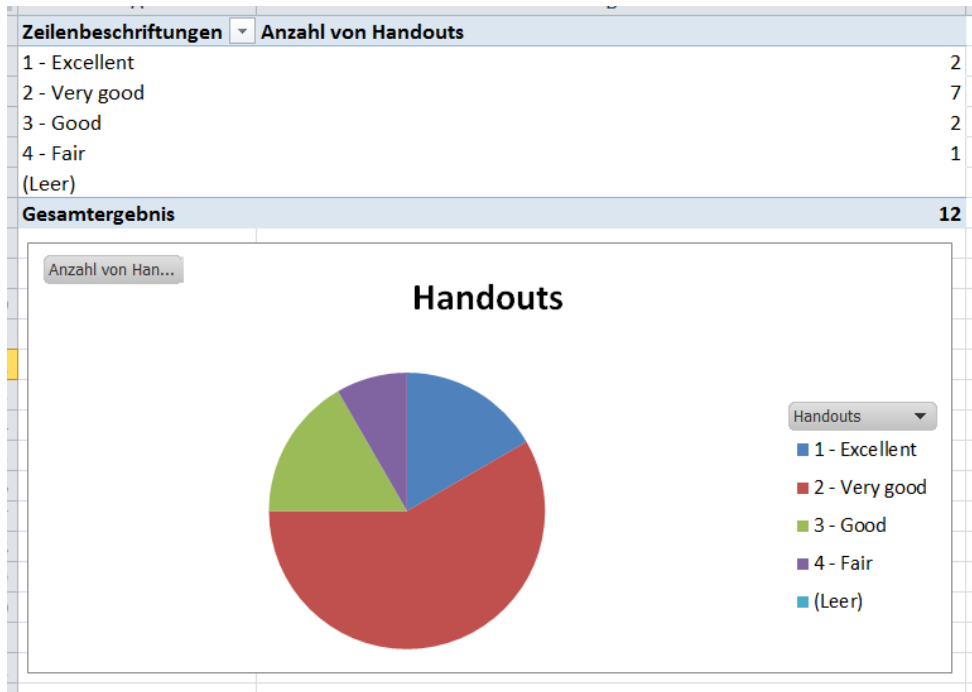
| Zeilenbeschriftungen | Anzahl von Handouts |
|---|---|
| 1 - Excellent | 2 |
| 2 - Very good | 7 |
| 3 - Good | 2 |
| 4 - Fair | 1 |
| (Leer) | |
| Gesamtergebnis | 12 |

Anzahl von Han...

Handouts

Handouts
1 - Excellent
2 - Very good
3 - Good
4 - Fair
(Leer)